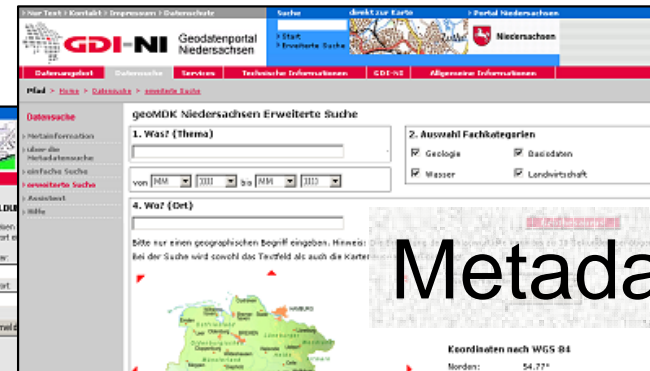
› Nur Text › Kontakt › Impressum › Datenschutz

Suche

direkt zur Karte

› Portal Niedersachsen

› Start
› Erweiterte Suche

Niedersachsen

GDI-NI Geodatenportal Niedersachsen

Datenangebot | Datensuche | Services | Technische Informationen | GDI-NI | Allgemeine Informationen

Pfad › Home › Datensuche › erweiterte Suche

Datensuche

› Metainformation
› über die Metadatensuche
› einfache Suche
› erweiterte Suche
› Assistent
› Hilfe

geoMDK Niedersachsen Erweiterte Suche

1. Was? (Thema)

von MM JJJJ bis MM JJJJ

2. Auswahl Fachkategorien

Geologie | Basisdaten
Wasser | Landwirtschaft

4. Wo? (Ort)

Bitte nur einen geographischen Begriff eingeben. Hinweis:
Bei der Suche wird sowohl das Textfeld als auch die Karten

Metada

Koordinaten nach WGS 84

Norden: 54.77°